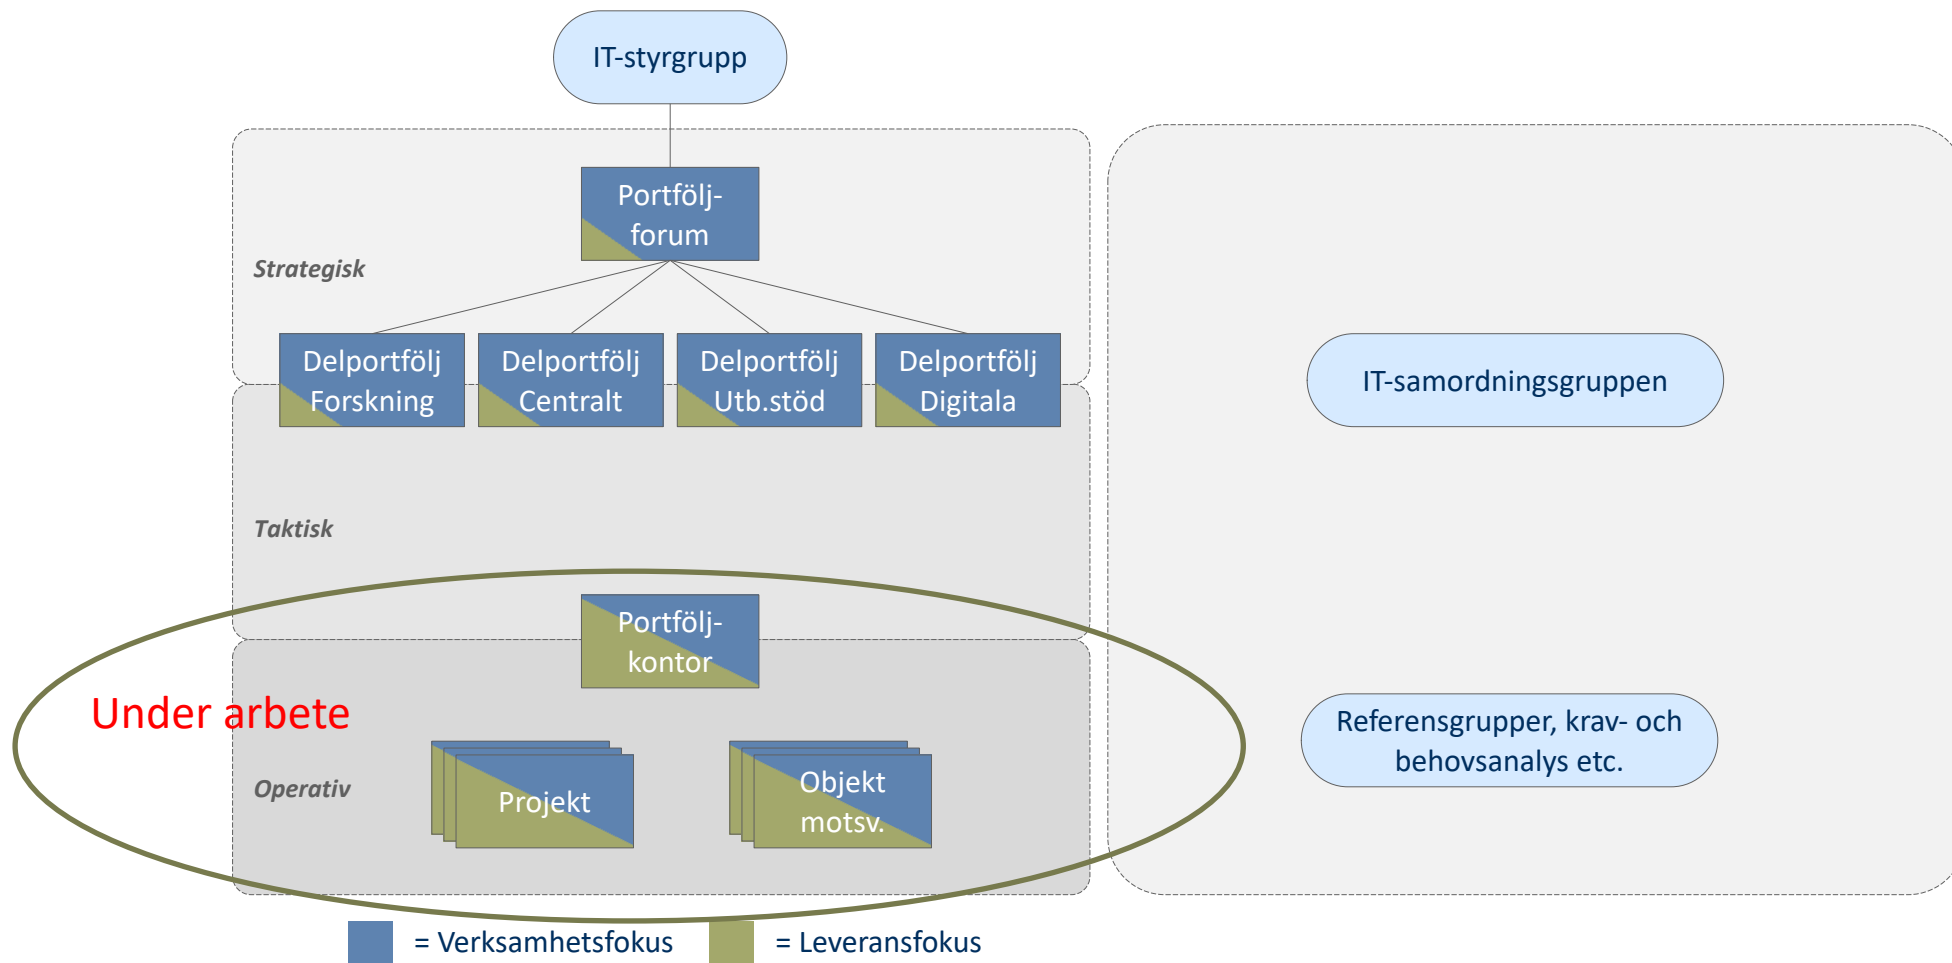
IT-styrgrupp

Portfölj-forum

Strategisk

Delportfölj Forskning

Delportfölj Centralt

Delportfölj Utb.stöd

Delportfölj Digitala

IT-samordningsgruppen

Taktisk

Portfölj-kontor

Under arbete

Operativ

Projekt

Objekt motsv.

Referensgrupper, krav- och behovsanalys etc.

= Verksamhetsfokus

= Leveransfokus